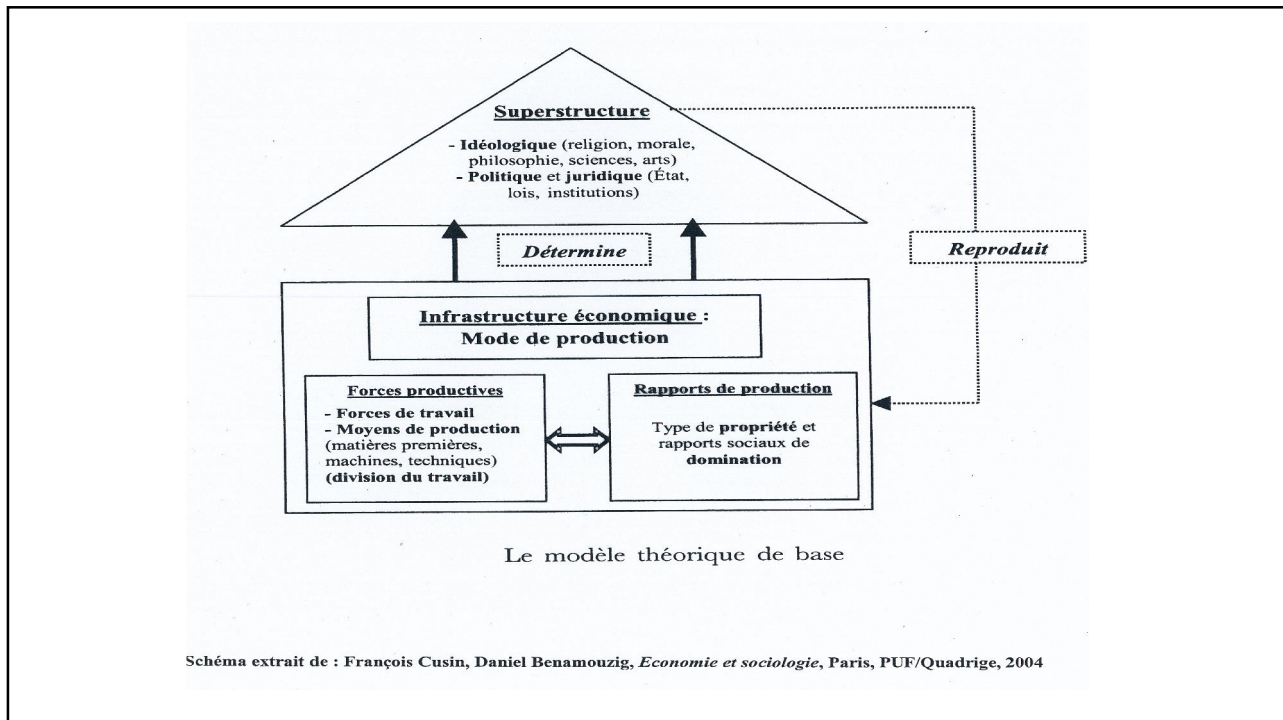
Superstructure

- Idéologique (religion, morale, philosophie, sciences, arts)
- Politique et juridique (État, lois, institutions)

Détermine

Reproduit

Infrastructure économique :
Mode de production

Forces productives

- Forces de travail
- Moyens de production (matières premières, machines, techniques) (division du travail)

Rapports de production

Type de propriété et rapports sociaux de domination

Le modèle théorique de base

Schéma extrait de : François Cusin, Daniel Benamouzig, Economie et sociologie, Paris, PUF/Quadrige, 2004